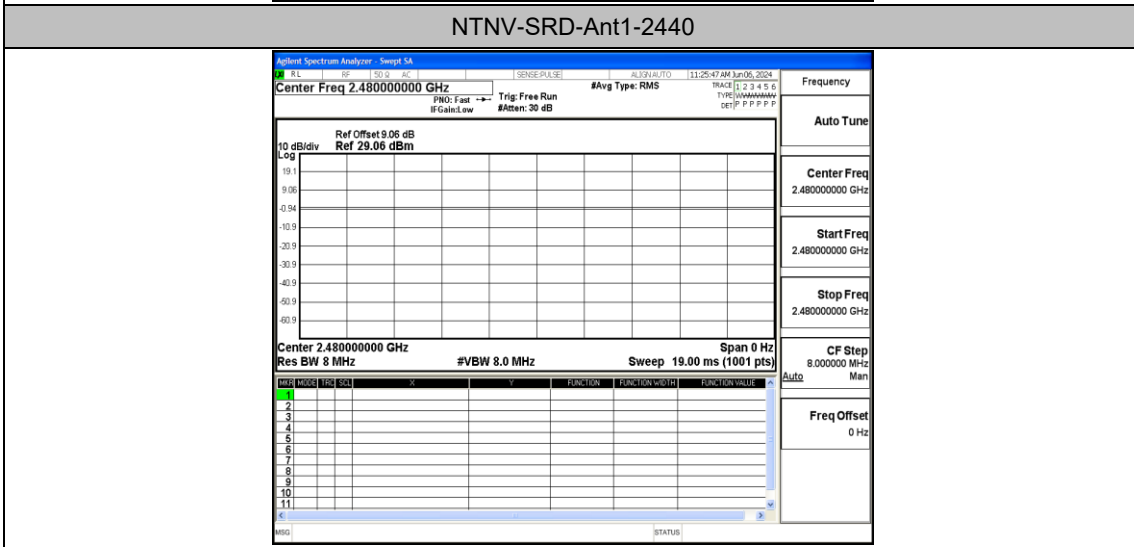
NTNV-SRD-Ant1-2440

Agilent Spectrum Analyzer - Swept SA

RL RF 50 Ω AC SENSE:PULSE ALIGN AUTO 11:25:47 AM Jun 06, 2024

Center Freq 2.480000000 GHz

PNO: Fast IFGain:Low

Trig: Free Run #Atten: 30 dB

#Avg Type: RMS

TRACE 1 2 3 4 5 6 TYPE WWWWWW DET P P P P P P

Frequency

Ref Offset 9.06 dB

10 dB/div Ref 29.06 dBm

Log

19.1

9.06

-0.94

-10.9

-20.9

-30.9

-40.9

-50.9

-60.9

Center 2.480000000 GHz

Span 0 Hz

Res BW 8 MHz

#VBW 8.0 MHz

Sweep 19.00 ms (1001 pts)

| MKR | MODE | TRC | SCL | X | Y | FUNCTION | FUNCTION WIDTH | FUNCTION VALUE |
|---|---|---|---|---|---|---|---|---|
| 1 | | | | | | | | |
| 2 | | | | | | | | |
| 3 | | | | | | | | |
| 4 | | | | | | | | |
| 5 | | | | | | | | |
| 6 | | | | | | | | |
| 7 | | | | | | | | |
| 8 | | | | | | | | |
| 9 | | | | | | | | |
| 10 | | | | | | | | |
| 11 | | | | | | | | |

Auto Tune

Center Freq 2.480000000 GHz

Start Freq 2.480000000 GHz

Stop Freq 2.480000000 GHz

CF Step 8.000000 MHz Auto Man

Freq Offset 0 Hz

MSG

STATUS